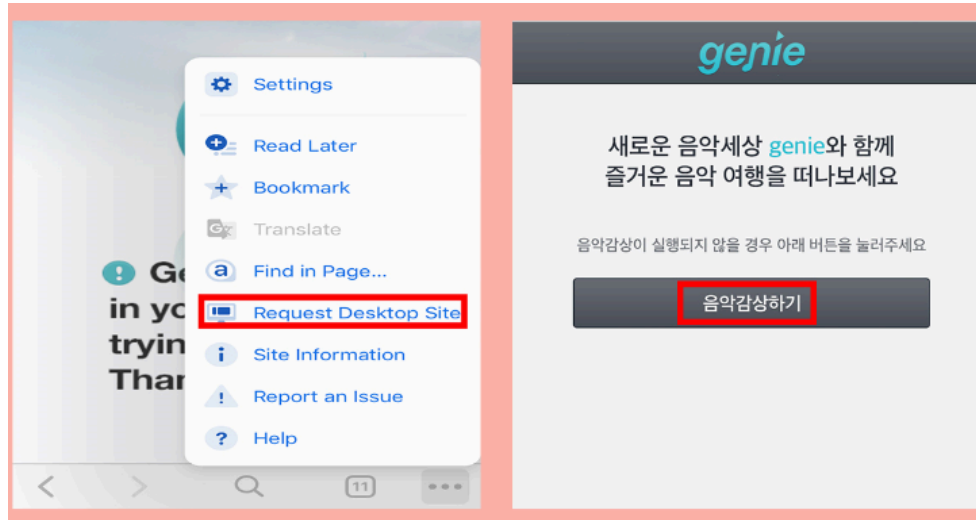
Settings

Read Later

Bookmark

Translate

Find in Page...

Request Desktop Site

Site Information

Report an Issue

Help

Ge
in yo
tryin
Thar

11

genie

새로운 음악세상 genie와 함께
즐거운 음악 여행을 떠나보세요

음악감상이 실행되지 않을 경우 아래 버튼을 눌러주세요

음악감상하기